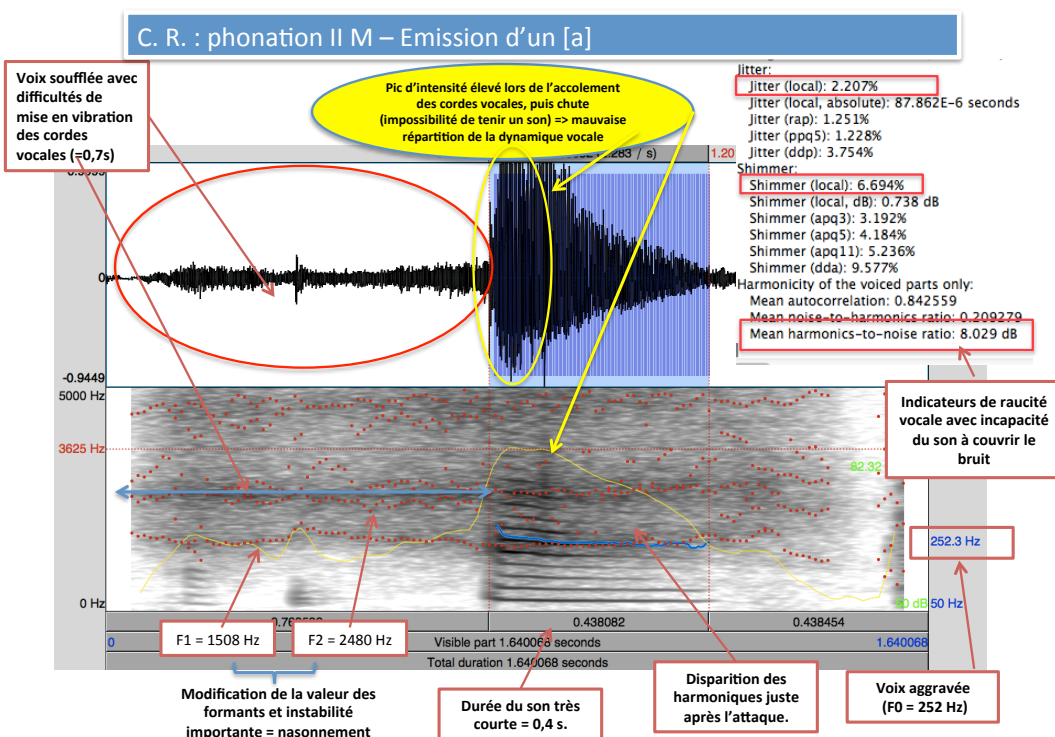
C. R. : phonation II M – Emission d'un [a]

Voix soufflée avec difficultés de mise en vibration des cordes vocales (=0,7s)

Pic d'intensité élevé lors de l'accolement des cordes vocales, puis chute (impossibilité de tenir un son) => mauvaise répartition de la dynamique vocale

Jitter:
Jitter (local): 2.207%
Jitter (local, absolute): 87.862E-6 seconds
Jitter (rap): 1.251%
Jitter (ppq5): 1.228%
Jitter (ddp): 3.754%
Shimmer:
Shimmer (local): 6.694%
Shimmer (local, dB): 0.738 dB
Shimmer (apq3): 3.192%
Shimmer (apq5): 4.184%
Shimmer (apq11): 5.236%
Shimmer (dda): 9.577%
Harmonicity of the voiced parts only:
Mean autocorrelation: 0.842559
Mean noise-to-harmonics ratio: 0.209279
Mean harmonics-to-noise ratio: 8.029 dB

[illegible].283 / s)
1.20
0.9993
0
-0.9449
5000 Hz
3625 Hz
82.32
252.3 Hz
0 Hz
50 dB
50 Hz
0.76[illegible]
0.438082
0.438454
0
Visible part 1.640068 seconds
1.640068
Total duration 1.640068 seconds

Indicateurs de raucité vocale avec incapacité du son à couvrir le bruit

F1 = 1508 Hz
F2 = 2480 Hz

Modification de la valeur des formants et instabilité importante = nasonnement

Durée du son très courte = 0,4 s.

Disparition des harmoniques juste après l'attaque.

Voix aggravée (F0 = 252 Hz)